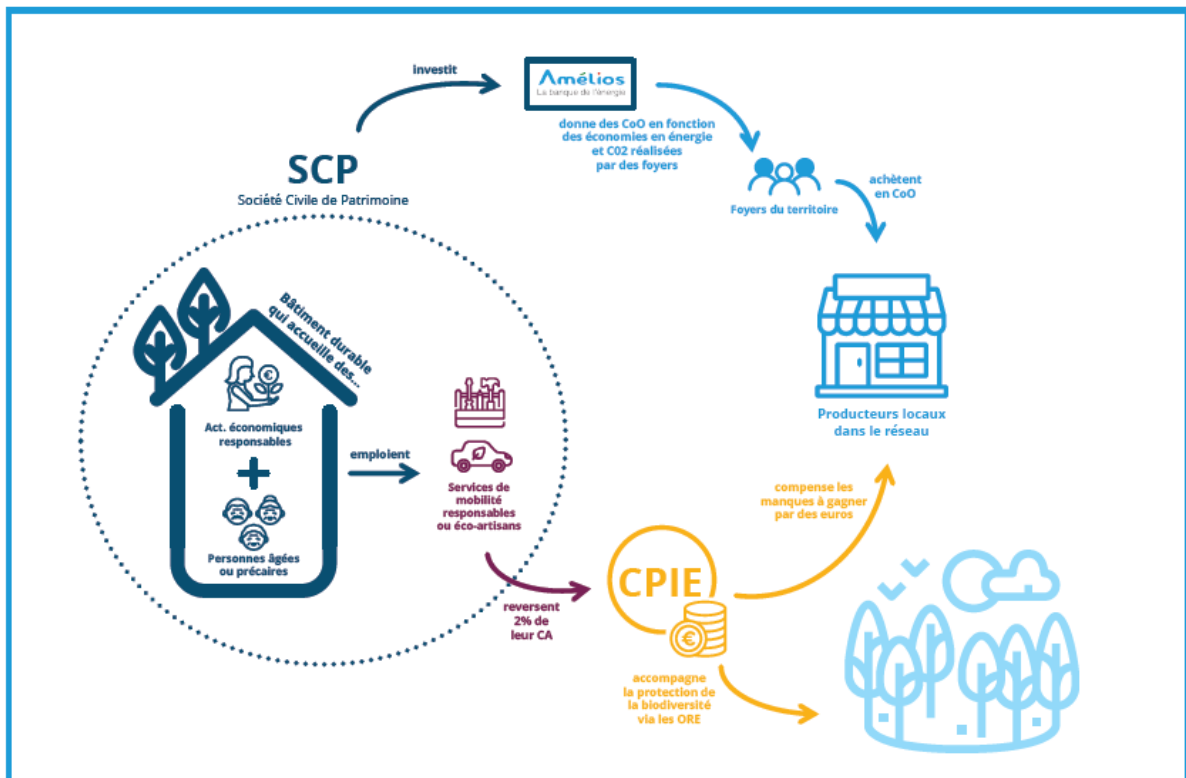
investit

Amélios
La banque de l'énergie

donne des CoO en fonction des économies en énergie et C02 réalisées par des foyers

Foyers du territoire

achètent en CoO

SCP
Société Civile de Patrimoine

Bâtiment durable qui accueille des...

Act. économiques responsables

+

Personnes âgées ou précaires

emploient

Services de mobilité responsables ou éco-artisans

Producteurs locaux dans le réseau

compense les manques à gagner par des euros

CPIE

reversent 2% de leur CA

accompagne la protection de la biodiversité via les ORE